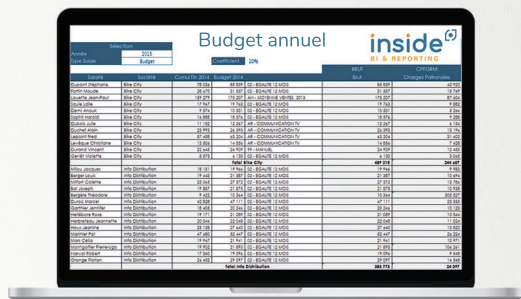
Sélection
Année 2015
Type Salaire Budget

Budget annuel

Coefficient 10%

inside
BI & REPORTING

| Salarié | Société | Cumul FH 2014 | Budget 2016 | | BRUT Brut | CPCRRM Charges Patronales |
|---|---|---|---|---|---|---|
| Dupont Stéphane | Bike City | 78 056 | 85 859 | 02 - EGALITE 12 MOIS | 85 859 | 42 931 |
| Martin Claude | Bike City | 20 410 | 22 451 | 02 - EGALITE 12 MOIS | 22 451 | 11 226 |
| Lavalle Jean-Paul | Bike City | 159 279 | 175 207 | 04 - MOYENNE VENTES 2013 | 175 207 | 87 604 |
| Sault Julie | Bike City | 17 947 | 19 742 | 02 - EGALITE 12 MOIS | 19 742 | 9 871 |
| Denis Arnaud | Bike City | 9 574 | 10 531 | 02 - EGALITE 12 MOIS | 10 531 | 5 266 |
| Sophie Morelo | Bike City | 16 888 | 18 576 | 02 - EGALITE 12 MOIS | 18 576 | 9 288 |
| Dubois Julie | Bike City | 11 152 | 12 267 | AR - COMMUNICATION TV | 12 267 | 6 134 |
| Duchet Alain | Bike City | 23 993 | 26 392 | 02 - EGALITE 12 MOIS | 26 392 | 13 196 |
| Lapointe Fred | Bike City | 57 458 | 63 204 | AR - COMMUNICATION TV | 63 204 | 31 602 |
| Levêque Christiane | Bike City | 13 506 | 14 856 | AR - COMMUNICATION TV | 14 856 | 7 428 |
| Durand Vincent | Bike City | 22 668 | 24 935 | 02 - EGALITE 12 MOIS | 24 935 | 12 468 |
| Gerlet Violette | Bike City | 5 375 | 5 150 | 02 - EGALITE 12 MOIS | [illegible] | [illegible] |
| | | | | Total Bike City | 489 215 | 244 607 |
| Millou Jacques | Info Distribution | 18 151 | 19 966 | 02 - EGALITE 12 MOIS | 19 966 | 9 983 |
| Berget Louis | Info Distribution | 19 468 | 21 415 | 02 - EGALITE 12 MOIS | 21 415 | 10 707 |
| Milton Colette | Info Distribution | 25 248 | 27 872 | 02 - EGALITE 12 MOIS | 27 872 | 13 936 |
| Bai Joseph | Info Distribution | 16 883 | 18 571 | 02 - EGALITE 12 MOIS | 18 571 | 9 286 |
| Bergère Théodore | Info Distribution | 9 481 | 10 420 | 02 - EGALITE 12 MOIS | 10 420 | 5 210 |
| Dureau Marcel | Info Distribution | 42 828 | 47 111 | 02 - EGALITE 12 MOIS | 47 111 | 23 556 |
| Gortrier Jennifer | Info Distribution | 19 008 | 20 909 | 02 - EGALITE 12 MOIS | 20 909 | 10 454 |
| Hellebore Rose | Info Distribution | 19 171 | 21 089 | 02 - EGALITE 12 MOIS | 21 089 | 10 544 |
| Herbereaux Jeannette | Info Distribution | 20 044 | 22 048 | 02 - EGALITE 12 MOIS | 22 048 | 11 024 |
| Maux Jeanine | Info Distribution | 22 038 | 24 242 | 02 - EGALITE 12 MOIS | 24 242 | 12 121 |
| Mortier Paul | Info Distribution | 47 889 | 52 678 | 02 - EGALITE 12 MOIS | 52 678 | 26 339 |
| Marc Célia | Info Distribution | 19 947 | 21 941 | 02 - EGALITE 12 MOIS | 21 941 | 10 971 |
| Montgolfier Pierre-Loup | Info Distribution | 19 565 | 21 521 | 02 - EGALITE 12 MOIS | 21 521 | 10 761 |
| Narval Robert | Info Distribution | 17 233 | 18 956 | 02 - EGALITE 12 MOIS | 18 956 | 9 478 |
| Orange Florian | Info Distribution | 8 289 | 9 118 | 02 - EGALITE 12 MOIS | 9 118 | 4 559 |
| | | | | Total Info Distribution | 382 773 | 24 077 |